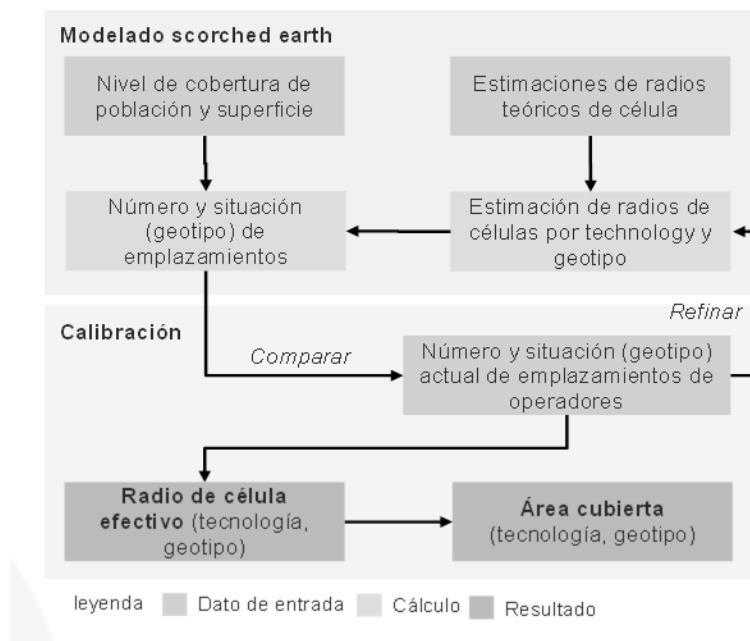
Modelado scorched earth

Nivel de cobertura de población y superficie

Estimaciones de radios teóricos de célula

Número y situación (geotipo) de emplazamientos

Estimación de radios de células por technology y geotipo

Calibración

Refinar

Comparar

Número y situación (geotipo) actual de emplazamientos de operadores

**Radio de célula efectivo** (tecnología, geotipo)

**Área cubierta** (tecnología, geotipo)

leyenda Dato de entrada Cálculo Resultado